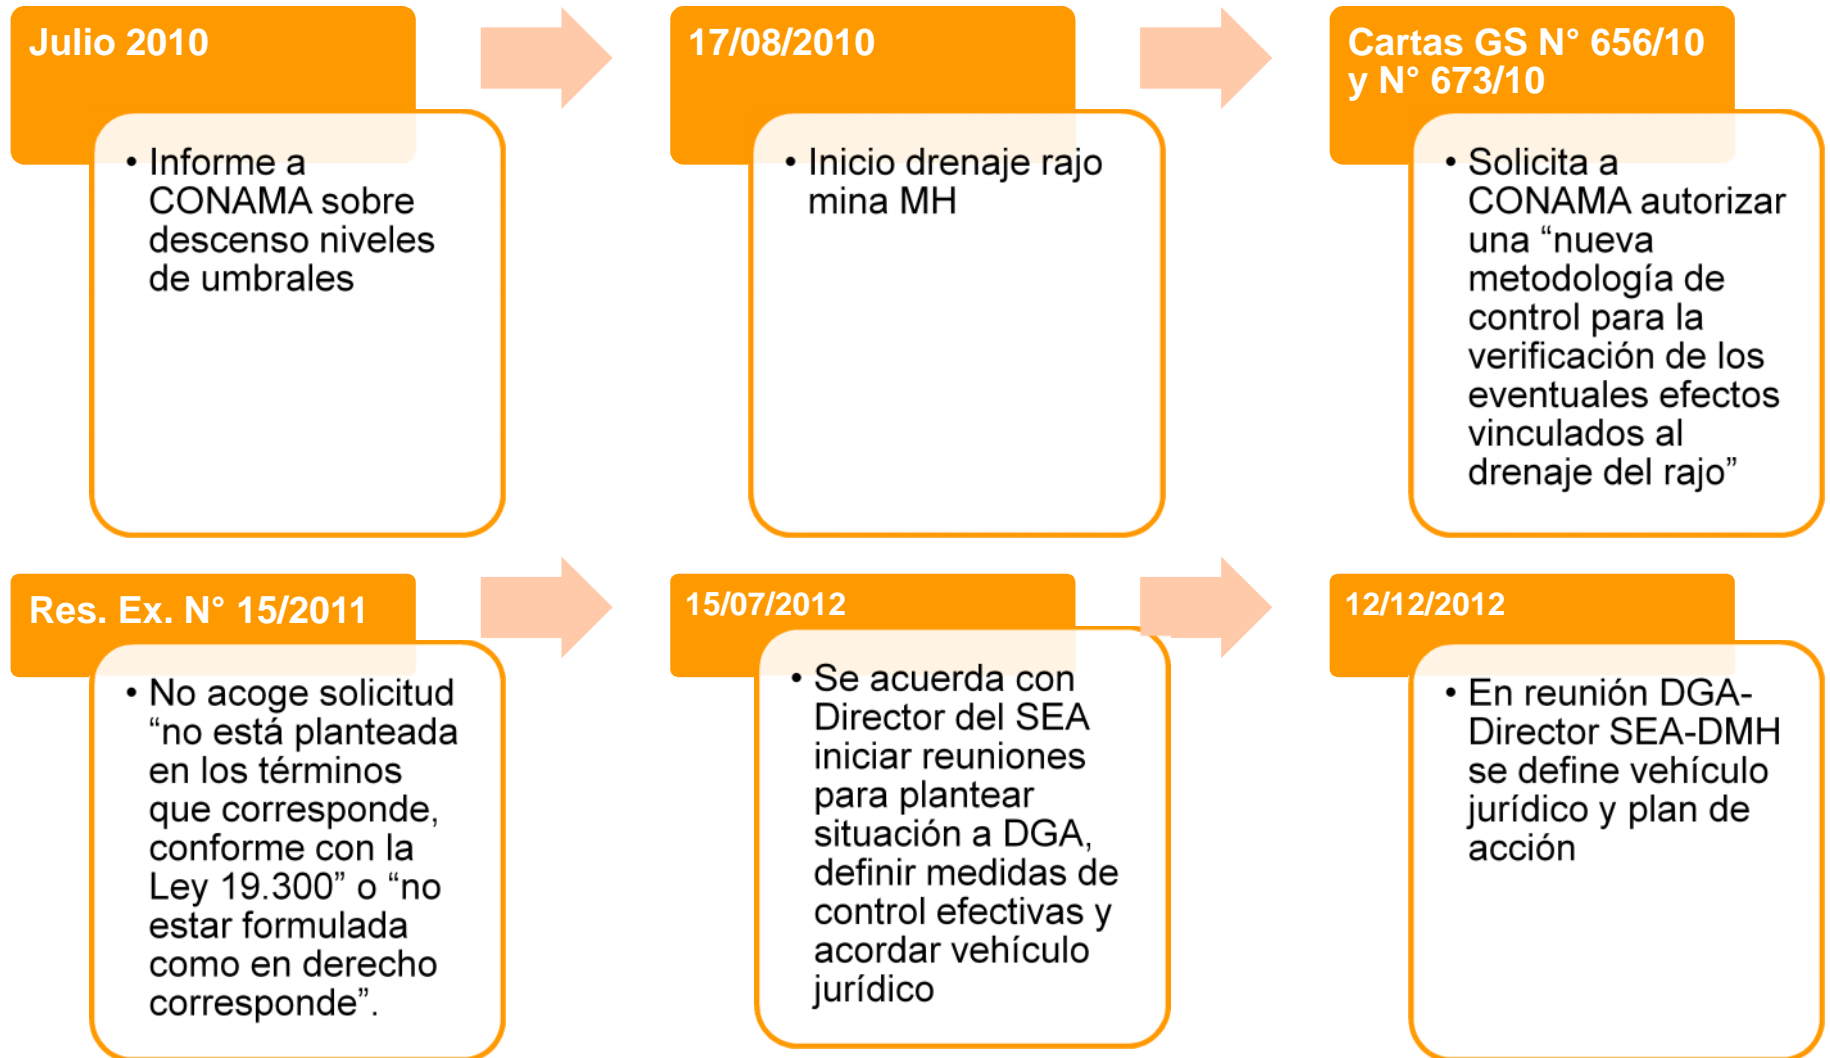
Julio 2010

• Informe a CONAMA sobre descenso niveles de umbrales

17/08/2010

• Inicio drenaje rajo mina MH

Cartas GS N° 656/10 y N° 673/10

• Solicita a CONAMA autorizar una “nueva metodología de control para la verificación de los eventuales efectos vinculados al drenaje del rajo”

Res. Ex. N° 15/2011

• No acoge solicitud “no está planteada en los términos que corresponde, conforme con la Ley 19.300” o “no estar formulada como en derecho corresponde”.

15/07/2012

• Se acuerda con Director del SEA iniciar reuniones para plantear situación a DGA, definir medidas de control efectivas y acordar vehículo jurídico

12/12/2012

• En reunión DGA-Director SEA-DMH se define vehículo jurídico y plan de acción